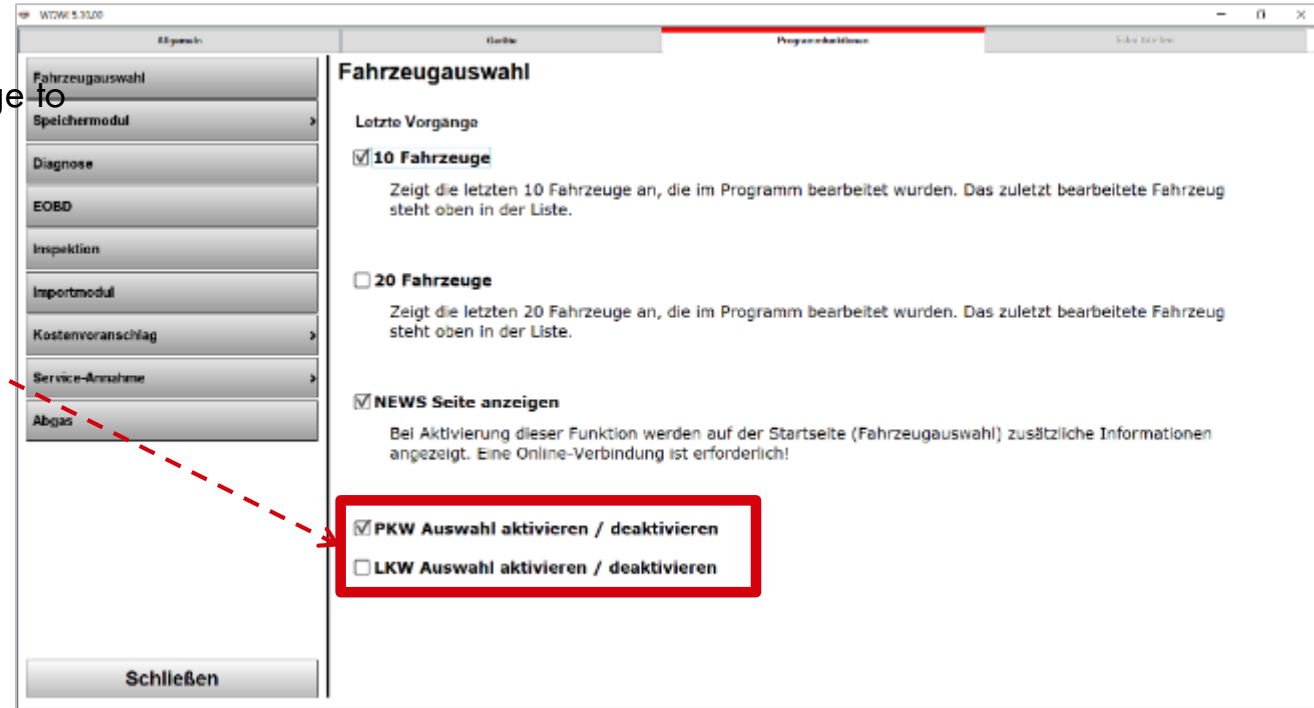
WOW! 5.30.00

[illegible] | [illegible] | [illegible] | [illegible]

Fahrzeugauswahl

ge to

Speichermodul

Diagnose

EOBD

Inspektion

Importmodul

Kostenvoranschlag

Service-Annahme

Abgas

Schließen

Fahrzeugauswahl

Letzte Vorgänge

☑ 10 Fahrzeuge

Zeigt die letzten 10 Fahrzeuge an, die im Programm bearbeitet wurden. Das zuletzt bearbeitete Fahrzeug steht oben in der Liste.

☐ 20 Fahrzeuge

Zeigt die letzten 20 Fahrzeuge an, die im Programm bearbeitet wurden. Das zuletzt bearbeitete Fahrzeug steht oben in der Liste.

☑ NEWS Seite anzeigen

Bei Aktivierung dieser Funktion werden auf der Startseite (Fahrzeugauswahl) zusätzliche Informationen angezeigt. Eine Online-Verbindung ist erforderlich!

☑ PKW Auswahl aktivieren / deaktivieren

☐ LKW Auswahl aktivieren / deaktivieren